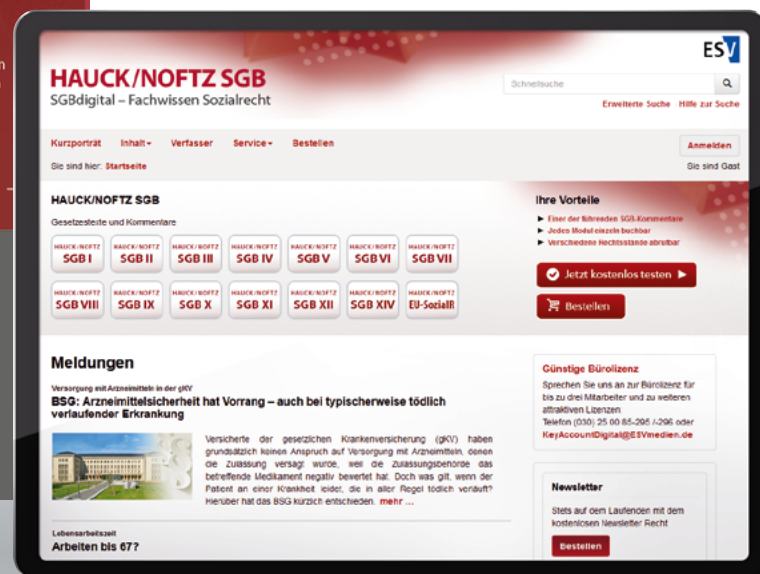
ESV

HAUCK/NOFTZ SGB
SGBdigital – Fachwissen Sozialrecht

Schnellsuche

Erweiterte Suche Hilfe zur Suche

Kurzporträt Inhalt Verfasser Service Bestellen

Anmelden

Sie sind hier: Startseite

Sie sind Gast

HAUCK/NOFTZ SGB

Gesetzestexte und Kommentare

HAUCK/NOFTZ SGB I
HAUCK/NOFTZ SGB II
HAUCK/NOFTZ SGB III
HAUCK/NOFTZ SGB IV
HAUCK/NOFTZ SGB V
HAUCK/NOFTZ SGB VI
HAUCK/NOFTZ SGB VII
HAUCK/NOFTZ SGB VIII
HAUCK/NOFTZ SGB IX
HAUCK/NOFTZ SGB X
HAUCK/NOFTZ SGB XI
HAUCK/NOFTZ SGB XII
HAUCK/NOFTZ SGB XIV
HAUCK/NOFTZ EU-SozialR

Ihre Vorteile

► Einer der führenden SGB-Kommentare
► Jedes Modul einzeln buchbar
► Verschiedene Rechtsstände abrufbar

Jetzt kostenlos testen ►

Bestellen

Meldungen

Versorgung mit Arzneimitteln in der gKV

BSG: Arzneimittelsicherheit hat Vorrang – auch bei typischerweise tödlich verlaufender Erkrankung

Versicherte der gesetzlichen Krankenversicherung (gKV) haben grundsätzlich keinen Anspruch auf Versorgung mit Arzneimitteln, denen die Zulassung versagt wurde, weil die Zulassungsbehörde das betreffende Medikament negativ bewertet hat. Doch was gilt, wenn der Patient an einer Krankheit leidet, die in aller Regel tödlich verläuft? Hierüber hat das BSG kürzlich entschieden. mehr ...

Lebensarbeitszeit

Arbeiten bis 67?

Günstige Bürolizenz

Sprechen Sie uns an zur Bürolizenz für bis zu drei Mitarbeiter und zu weiteren attraktiven Lizenzen
Telefon (030) 25 00 85-295 /-296 oder
KeyAccountDigital@ESVmedien.de

Newsletter

Stets auf dem Laufenden mit dem kostenlosen Newsletter Recht

Bestellen